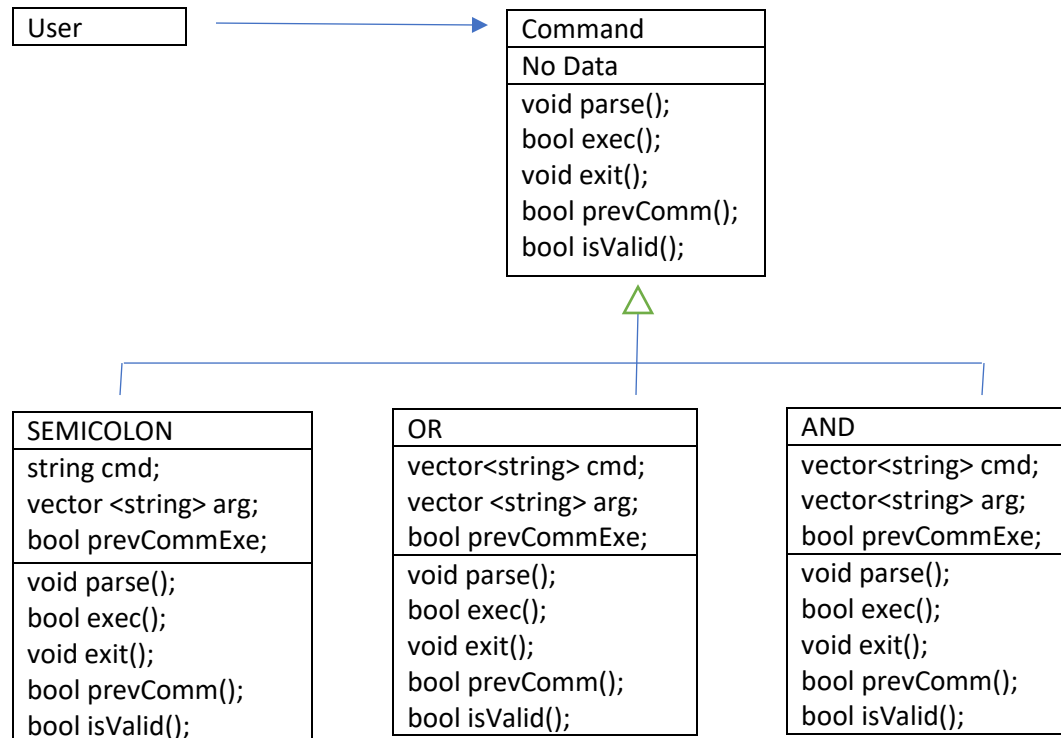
User

Command
No Data
void parse();
bool exec();
void exit();
bool prevComm();
bool isValid();

SEMICOLON
string cmd;
vector <string> arg;
bool prevCommExe;
void parse();
bool exec();
void exit();
bool prevComm();
bool isValid();

OR
vector<string> cmd;
vector <string> arg;
bool prevCommExe;
void parse();
bool exec();
void exit();
bool prevComm();
bool isValid();

AND
vector<string> cmd;
vector<string> arg;
bool prevCommExe;
void parse();
bool exec();
void exit();
bool prevComm();
bool isValid();